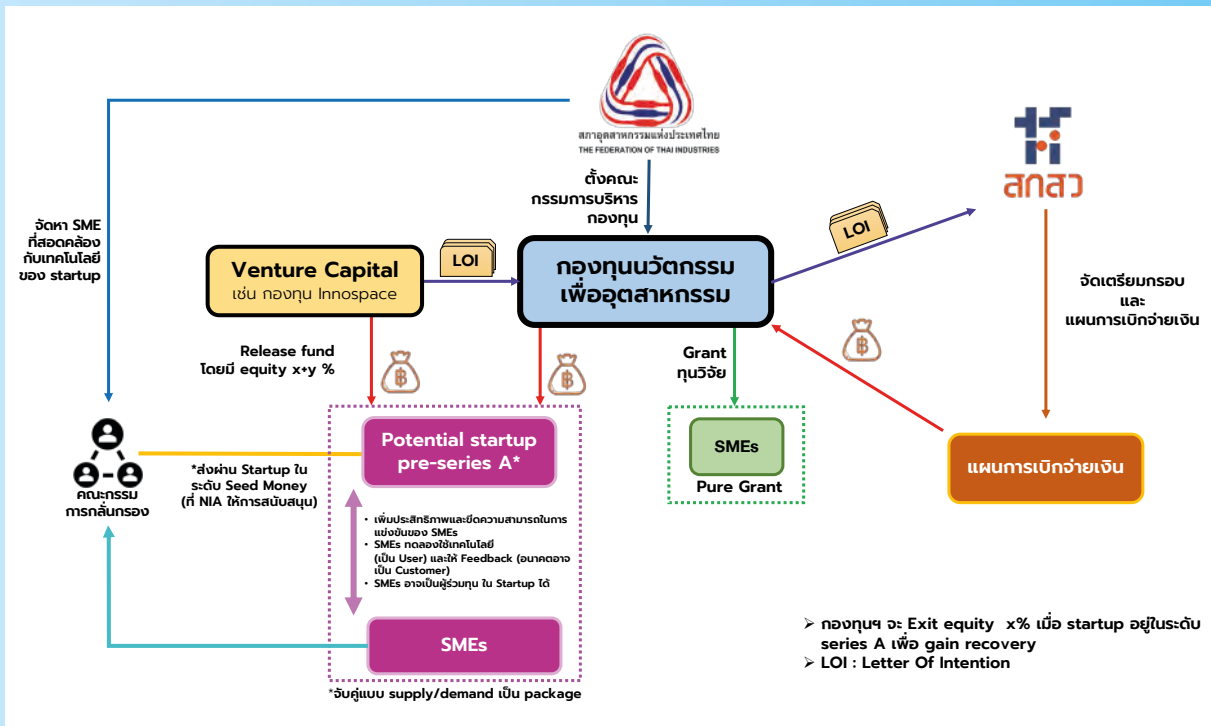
สภาอุตสาหกรรมแห่งประเทศไทย
THE FEDERATION OF THAI INDUSTRIES

ตั้งคณะกรรมการบริหารกองทุน

สกสว

จัดหา SME ที่สอดคล้องกับเทคโนโลยีของ startup

Venture Capital
เช่น กองทุน Innospace

LOI

กองทุนนวัตกรรมเพื่ออุตสาหกรรม

LOI

จัดเตรียมกรอบ และ แผนการเบิกจ่ายเงิน

Release fund โดยมี equity x+y %

Grant ทุนวิจัย

คณะกรรมการกลั่นกรอง

*ส่งผ่าน Startup ในระดับ Seed Money (ที่ NIA ให้การสนับสนุน)

Potential startup pre-series A*

SMEs
Pure Grant

แผนการเบิกจ่ายเงิน

• เพิ่มประสิทธิภาพและขีดความสามารถในการแข่งขันของ SMEs
• SMEs ทดลองใช้เทคโนโลยี (เป็น User) และให้ Feedback (อนาคตอาจเป็น Customer)
• SMEs อาจเป็นผู้ร่วมทุน ใน Startup ได้

SMEs

*จับคู่แบบ supply/demand เป็น package

➢ กองทุนฯ จะ Exit equity x% เมื่อ startup อยู่ในระดับ series A เพื่อ gain recovery
➢ LOI : Letter Of Intention